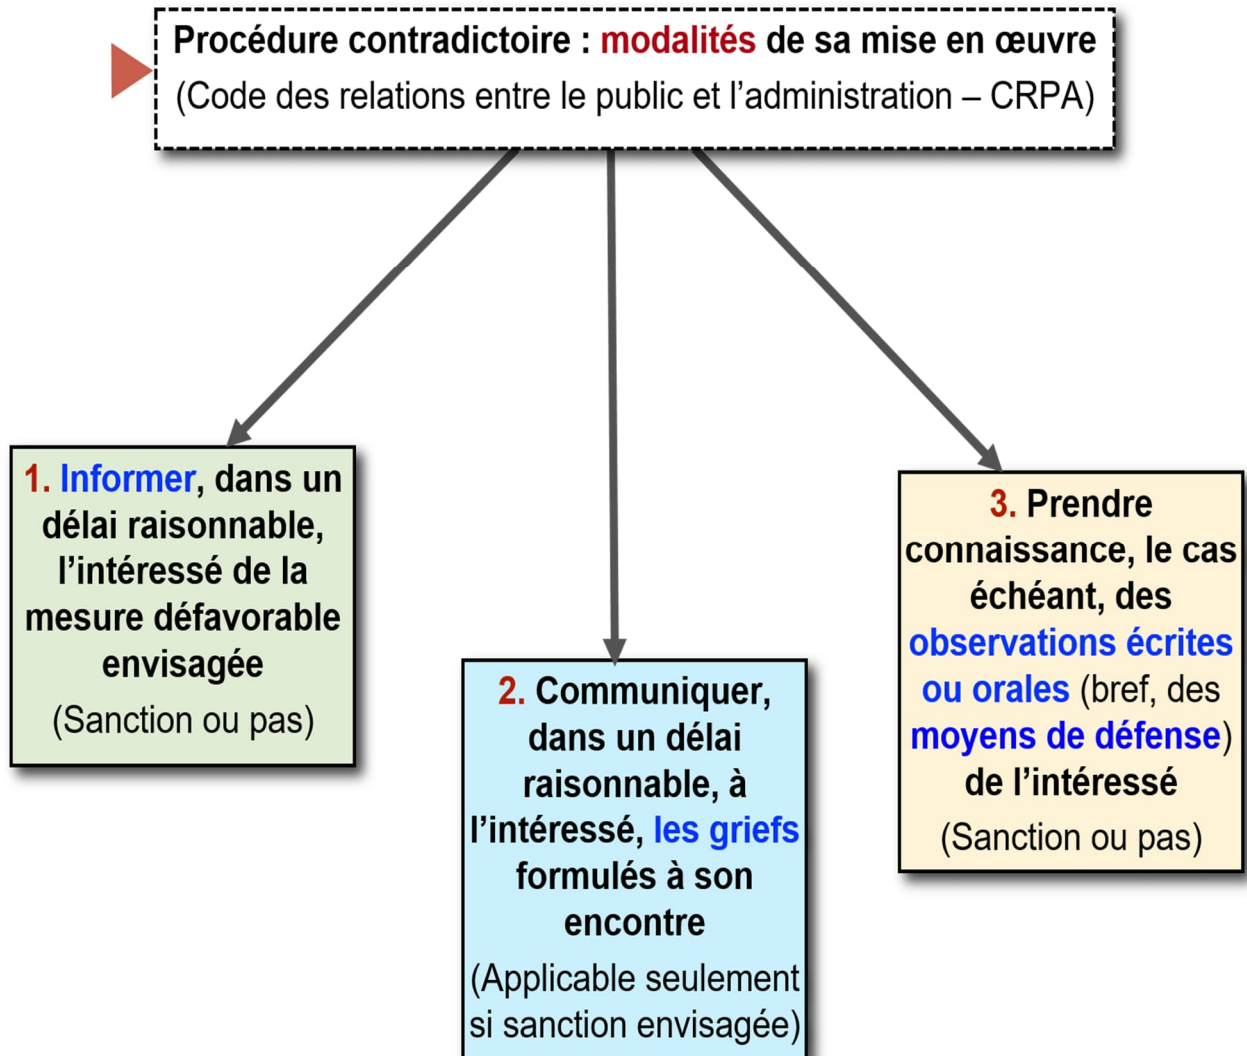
Procédure contradictoire : modalités de sa mise en œuvre
(Code des relations entre le public et l'administration – CRPA)

1. Informer, dans un délai raisonnable, l'intéressé de la mesure défavorable envisagée
(Sanction ou pas)

2. Communiquer, dans un délai raisonnable, à l'intéressé, les griefs formulés à son encontre
(Applicable seulement si sanction envisagée)

3. Prendre connaissance, le cas échéant, des observations écrites ou orales (bref, des moyens de défense) de l'intéressé
(Sanction ou pas)